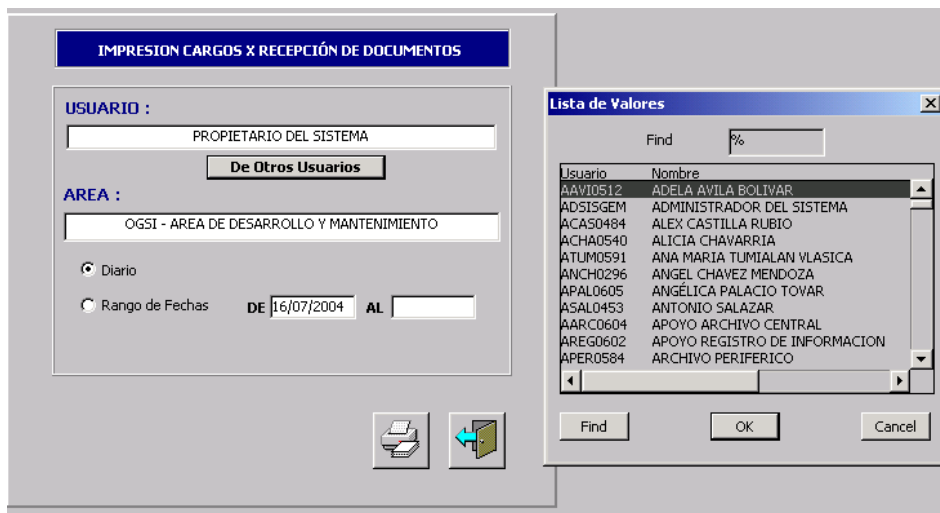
IMPRESION CARGOS X RECEPCIÓN DE DOCUMENTOS

USUARIO :

PROPIETARIO DEL SISTEMA

De Otros Usuarios

AREA :

OGSI - AREA DE DESARROLLO Y MANTENIMIENTO

Diario

Rango de Fechas

DE 16/07/2004 AL

Lista de Valores

Find %

| Usuario | Nombre |
|---|---|
| AAVI0512 | ADELA AVILA BOLIVAR |
| ADSISGEM | ADMINISTRADOR DEL SISTEMA |
| ACAS0484 | ALEX CASTILLA RUBIO |
| ACHA0540 | ALICIA CHAVARRIA |
| ATUM0591 | ANA MARIA TUMIALAN VLASICA |
| ANCH0296 | ANGEL CHAVEZ MENDOZA |
| APAL0605 | ANGÉLICA PALACIO TOVAR |
| ASAL0453 | ANTONIO SALAZAR |
| AARC0604 | APOYO ARCHIVO CENTRAL |
| AREG0602 | APOYO REGISTRO DE INFORMACION |
| APER0584 | ARCHIVO PERIFERICO |

Find

OK

Cancel